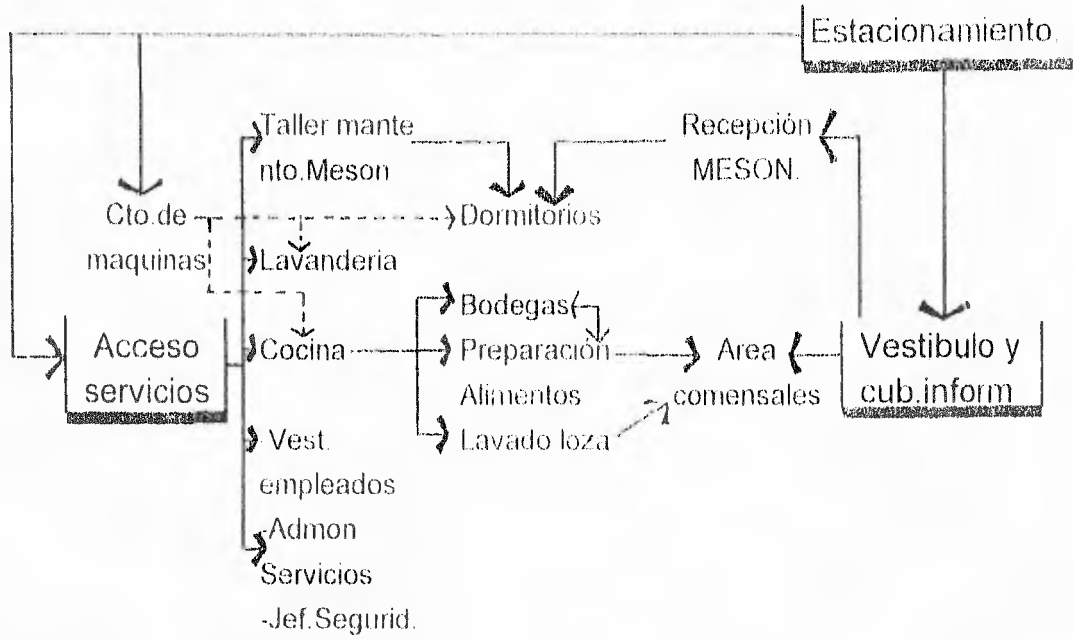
Estacionamiento.

Taller mante nto.Meson

Recepción MESON.

Cto.de maquinas

Dormitorios

Lavanderia

Bodegas

Acceso servicios

Cocina

Preparación Alimentos

Area comensales

Vestibulo y cub.inform

Lavado loza

Vest. empleados

-Admon Servicios -Jef.Segurid.